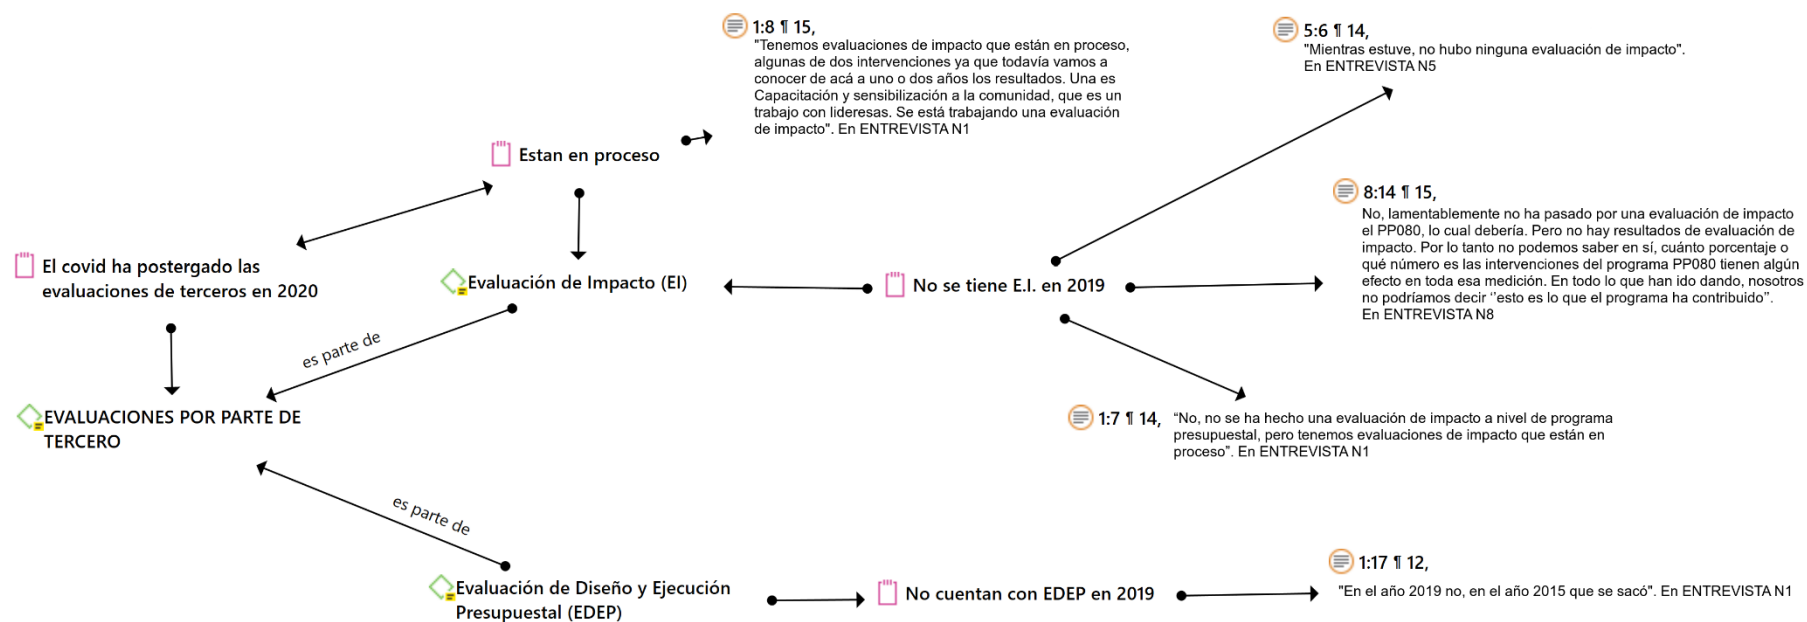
1:8 ¶ 15,
"Tenemos evaluaciones de impacto que están en proceso, algunas de dos intervenciones ya que todavía vamos a conocer de acá a uno o dos años los resultados. Una es Capacitación y sensibilización a la comunidad, que es un trabajo con lideresas. Se está trabajando una evaluación de impacto". En ENTREVISTA N1

5:6 ¶ 14,
"Mientras estuve, no hubo ninguna evaluación de impacto". En ENTREVISTA N5

Estan en proceso

8:14 ¶ 15,
No, lamentablemente no ha pasado por una evaluación de impacto el PP080, lo cual debería. Pero no hay resultados de evaluación de impacto. Por lo tanto no podemos saber en sí, cuánto porcentaje o qué número es las intervenciones del programa PP080 tienen algún efecto en toda esa medición. En todo lo que han ido dando, nosotros no podríamos decir ''esto es lo que el programa ha contribuido".
En ENTREVISTA N8

El covid ha postergado las evaluaciones de terceros en 2020

Evaluación de Impacto (EI)

No se tiene E.I. en 2019

es parte de

EVALUACIONES POR PARTE DE TERCERO

1:7 ¶ 14, "No, no se ha hecho una evaluación de impacto a nivel de programa presupuestal, pero tenemos evaluaciones de impacto que están en proceso". En ENTREVISTA N1

es parte de

1:17 ¶ 12,
"En el año 2019 no, en el año 2015 que se sacó". En ENTREVISTA N1

Evaluación de Diseño y Ejecución Presupuestal (EDEP)

No cuentan con EDEP en 2019